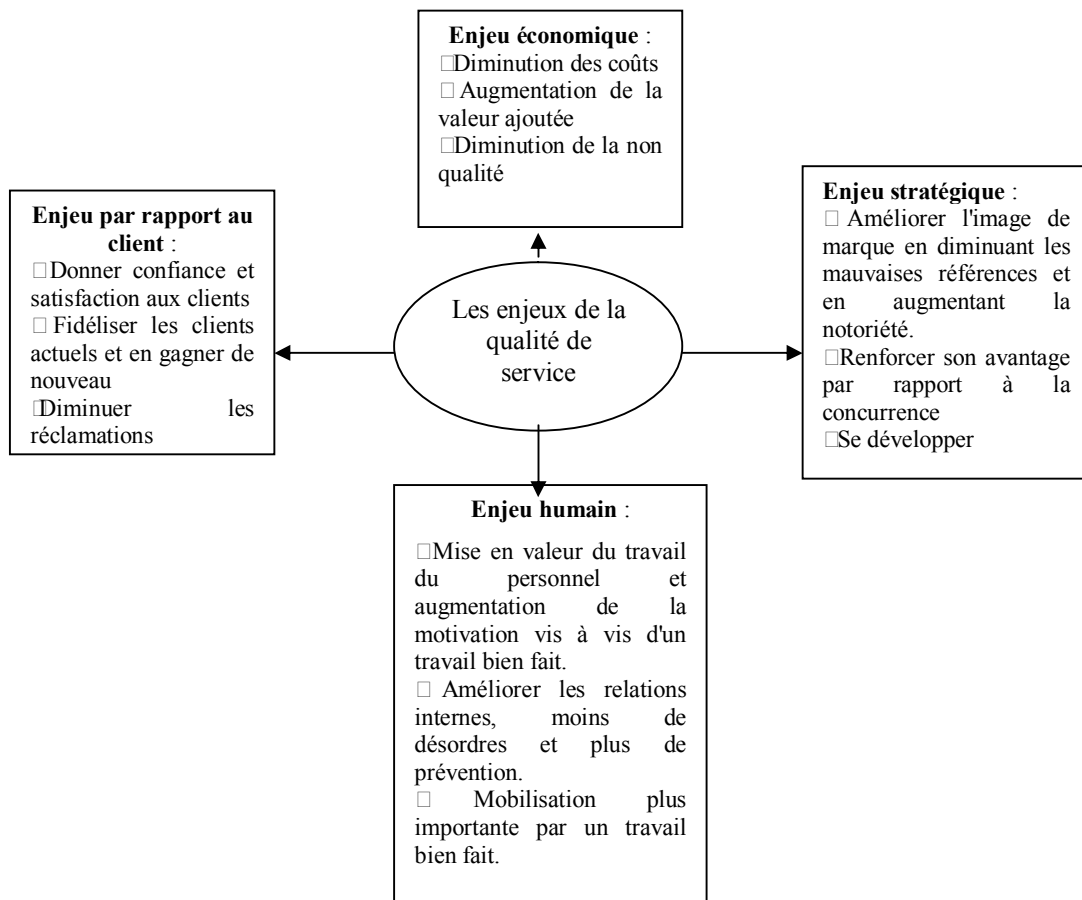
**Enjeu économique** :
□Diminution des coûts
□ Augmentation de la valeur ajoutée
□Diminution de la non qualité

**Enjeu par rapport au client** :
□Donner confiance et satisfaction aux clients
□ Fidéliser les clients actuels et en gagner de nouveau
□Diminuer les réclamations

Les enjeux de la qualité de service

**Enjeu stratégique** :
□ Améliorer l'image de marque en diminuant les mauvaises références et en augmentant la notoriété.
□Renforcer son avantage par rapport à la concurrence
□Se développer

**Enjeu humain** :
□Mise en valeur du travail du personnel et augmentation de la motivation vis à vis d'un travail bien fait.
□ Améliorer les relations internes, moins de désordres et plus de prévention.
□ Mobilisation plus importante par un travail bien fait.